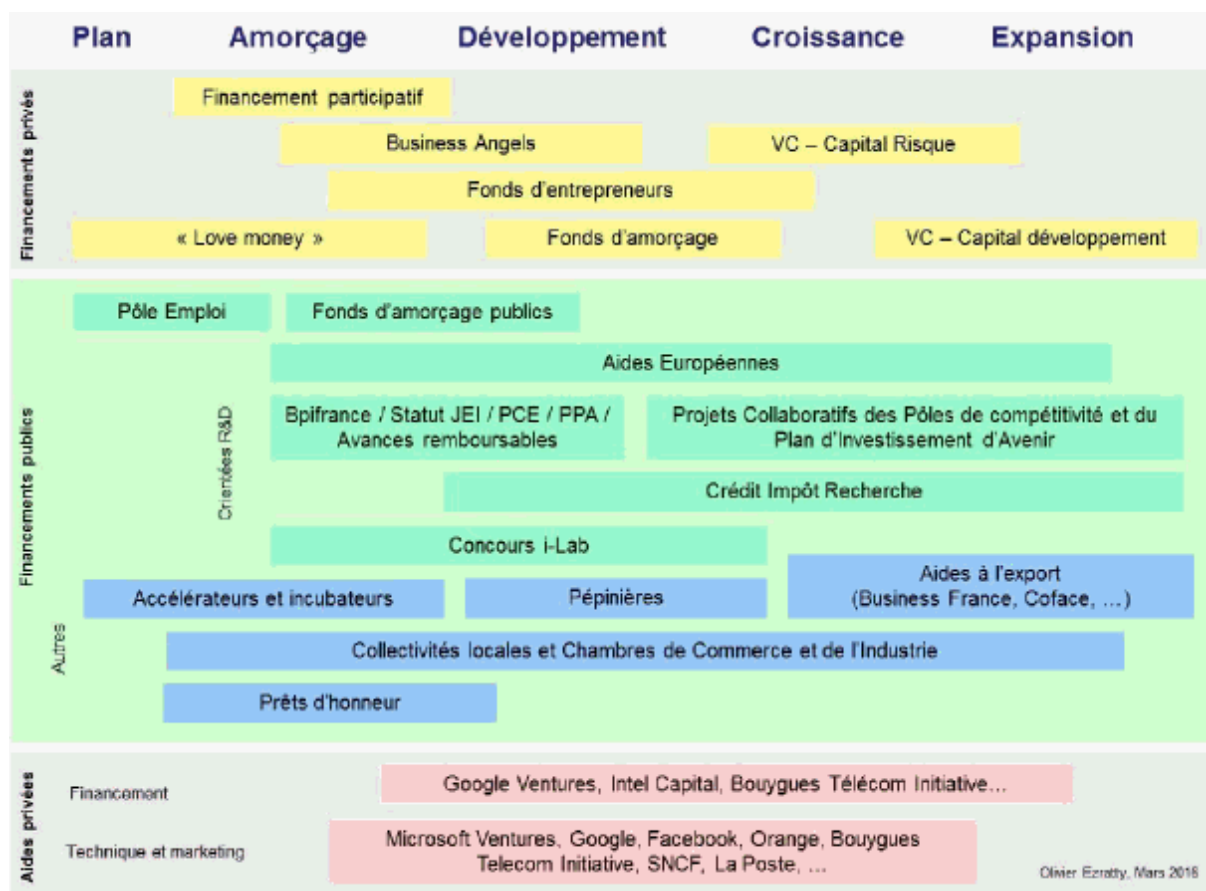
Plan Amorçage Développement Croissance Expansion

Financements privés

Financement participatif

Business Angels

VC – Capital Risque

Fonds d'entrepreneurs

« Love money »

Fonds d'amorçage

VC – Capital développement

Financements publics

Pôle Emploi

Fonds d'amorçage publics

Aides Européennes

Orientées R&D

Bpifrance / Statut JEI / PCE / PPA / Avances remboursables

Projets Collaboratifs des Pôles de compétitivité et du Plan d'Investissement d'Avenir

Crédit Impôt Recherche

Concours i-Lab

Autres

Accélérateurs et incubateurs

Pépinières

Aides à l'export (Business France, Coface, …)

Collectivités locales et Chambres de Commerce et de l'Industrie

Prêts d'honneur

Aides privées

Financement

Google Ventures, Intel Capital, Bouygues Télécom Initiative…

Technique et marketing

Microsoft Ventures, Google, Facebook, Orange, Bouygues Telecom Initiative, SNCF, La Poste, …

Olivier Ezratty, Mars 2016